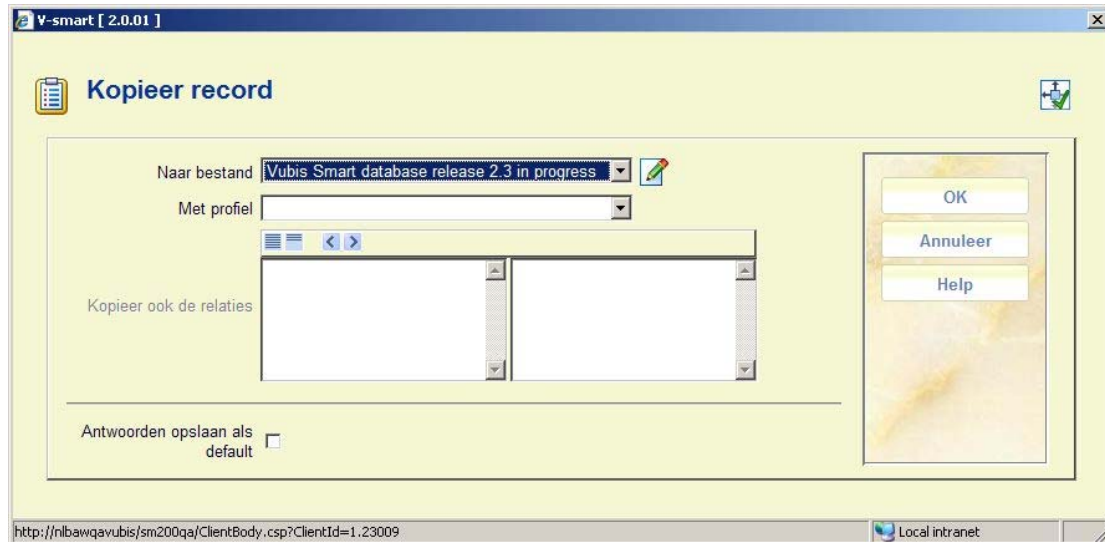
V-smart [ 2.0.01 ]

Kopieer record

Naar bestand Vubis Smart database release 2.3 in progress

Met profiel

Kopieer ook de relaties

Antwoorden opslaan als default

OK

Annuleer

Help

http://nlbawqavubis/sm200qa/ClientBody.csp?ClientId=1.23009

Local intranet